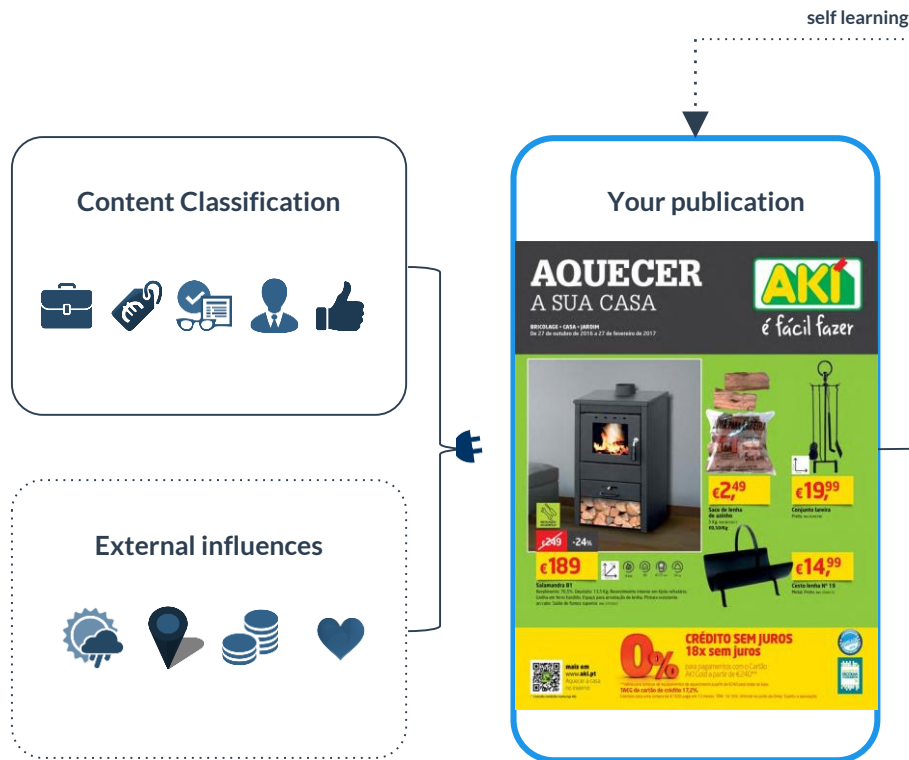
self learning

Content Classification

External influences

Your publication

AQUECER
A SUA CASA

BRICOLAGE • CASA • JARDIM
De 27 de outubro de 2016 a 27 de fevereiro de 2017

AKI
é fácil fazer

€249 -24%
€189
Salamandra B1

€2,49
Saco de lenha de azinho

€19,99
Conjunto lareira

€14,99
Cesto lenha Nº 19

0%
CRÉDITO SEM JUROS
18x sem juros

mais em www.aki.pt

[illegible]